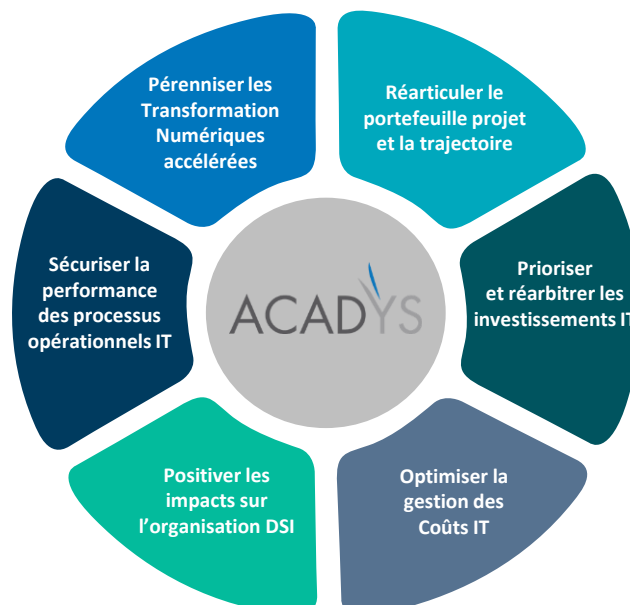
Pérenniser les Transformation Numériques accélérées

Réarticuler le portefeuille projet et la trajectoire

Prioriser et réarbitrer les investissements IT

Optimiser la gestion des Coûts IT

Positiver les impacts sur l'organisation DSI

Sécuriser la performance des processus opérationnels IT

ACADYS